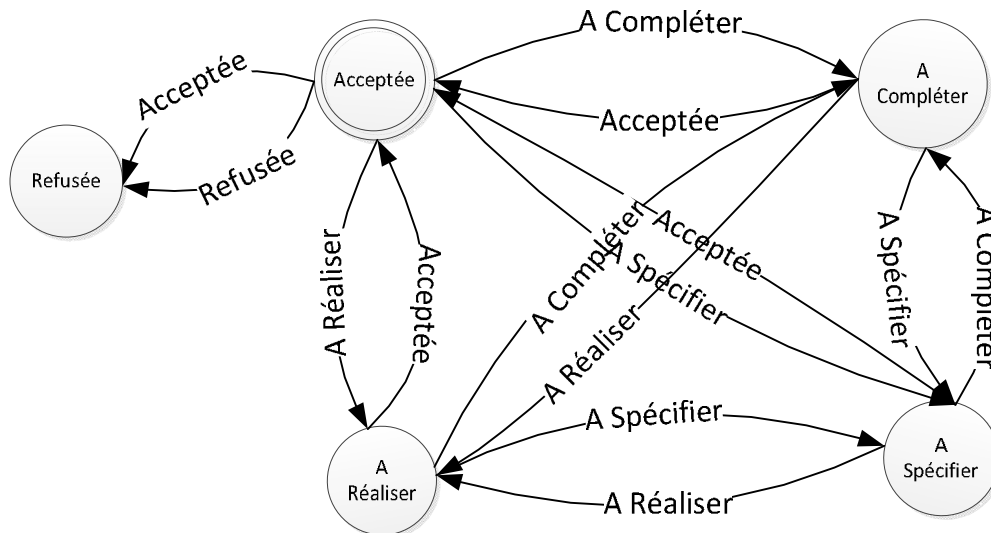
A Compléter

Acceptée

A Compléter

Acceptée

Refusée

Acceptée

Refusée

A Réaliser

Acceptée

A Compléter

Acceptée

A Spécifier

A Réaliser

A Spécifier

A Compléter

A Spécifier

A Réaliser

A Réaliser

A Spécifier